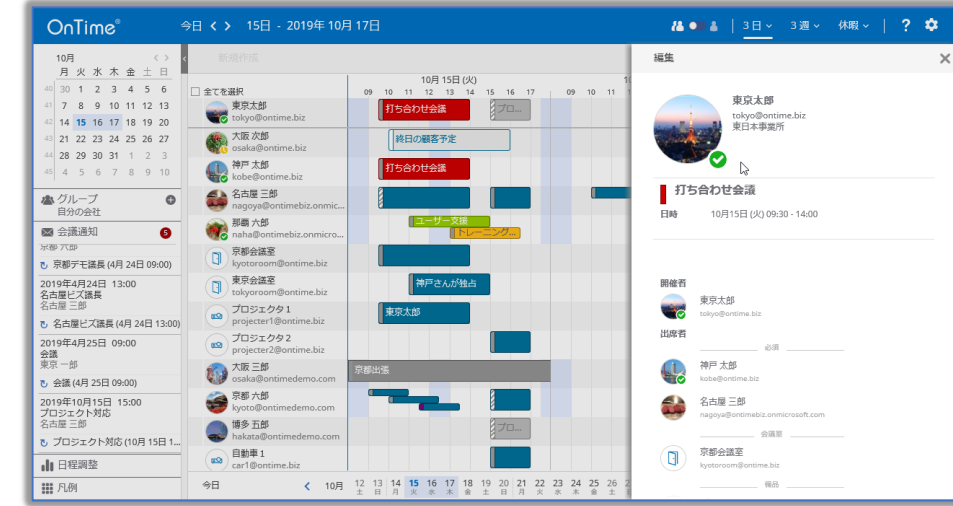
OnTime®
今日 < > 15日 - 2019年 10月 17日
3日 ∨ 3週 ∨ 休暇 ∨ ? 

10月
月 火 水 木 金 土 日
40 30 1 2 3 4 5 6
41 7 8 9 10 11 12 13
42 14 15 16 17 18 19 20
43 21 22 23 24 25 26 27
44 28 29 30 31 1 2 3
45 4 5 6 7 8 9 10

グループ
自分の会社

会議通知 5
京都 六郎
京都デモ議長 (4月 24日 09:00)
2019年4月24日 13:00
名古屋ビズ議長
名古屋 三郎
名古屋ビズ議長 (4月 24日 13:00)
2019年4月25日 09:00
会議
東京 一郎
会議 (4月 25日 09:00)
2019年10月15日 15:00
プロジェクト対応
名古屋 三郎
プロジェクト対応 (10月 15日 1...
日程調整
凡例

新規作成
全てを選択
10月 15日 (火)
09 10 11 12 13 14 15 16 17

東京太郎
tokyo@ontime.biz
大阪 次郎
osaka@ontime.biz
神戸 太郎
kobe@ontime.biz
名古屋 三郎
nagoya@ontimebiz.onmicr...
那覇 六郎
naha@ontimebiz.onmicro...
京都会議室
kyotoroom@ontime.biz
東京会議室
tokyoroom@ontime.biz
プロジェクタ 1
projecter1@ontime.biz
プロジェクタ 2
projecter2@ontime.biz
大阪 三郎
osaka@ontimedemo.com
京都 六郎
kyoto@ontimedemo.com
博多 五郎
hakata@ontimedemo.com
自動車 1
car1@ontime.biz

打ち合わせ会議
プロ...
終日の顧客予定
打ち合わせ会議
ユーザー支援
トレーニング...
神戸さんが独占
東京太郎
京都出張

今日 < 10月 12 土 13 日 14 月 15 火 16 水 17 木 18 金 19 土 20 日 21 月 22 火 23 水 24 木 25 金 26 土 27 日

編集
東京太郎
tokyo@ontime.biz
東日本事業所
打ち合わせ会議
日時 10月15日 (火) 09:30 - 14:00
開催者
東京太郎
tokyo@ontime.biz
出席者
必須
神戸 太郎
kobe@ontime.biz
名古屋 三郎
nagoya@ontimebiz.onmicrosoft.com
会議室
京都会議室
kyotoroom@ontime.biz
備品